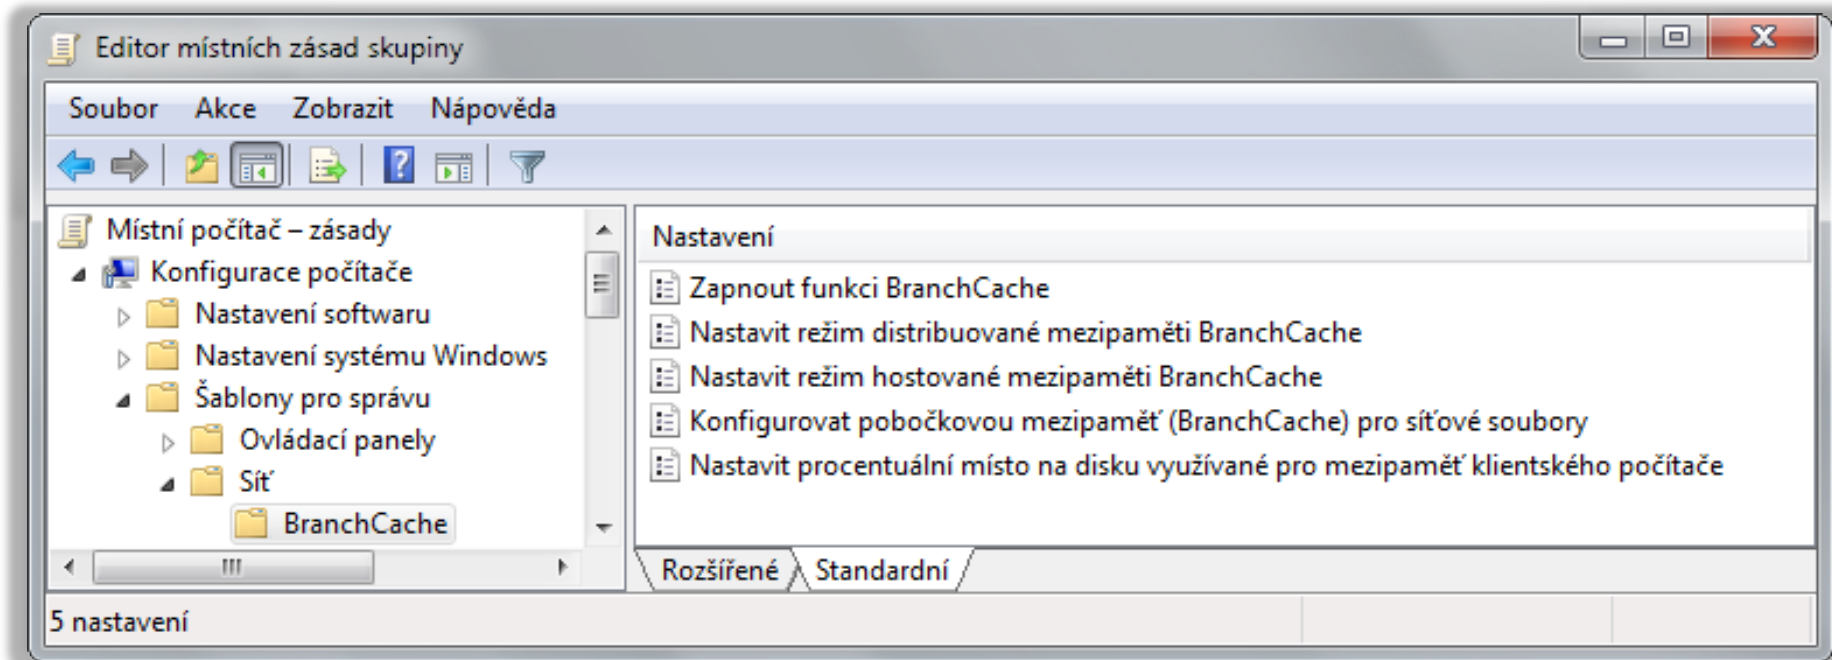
Editor místních zásad skupiny

Soubor Akce Zobrazit Nápověda

Místní počítač – zásady
Konfigurace počítače
Nastavení softwaru
Nastavení systému Windows
Šablony pro správu
Ovládací panely
Síť
BranchCache

Nastavení
Zapnout funkci BranchCache
Nastavit režim distribuované mezipaměti BranchCache
Nastavit režim hostované mezipaměti BranchCache
Konfigurovat pobočkovou mezipaměť (BranchCache) pro síťové soubory
Nastavit procentuální místo na disku využívané pro mezipaměť klientského počítače

Rozšířené Standardní

5 nastavení